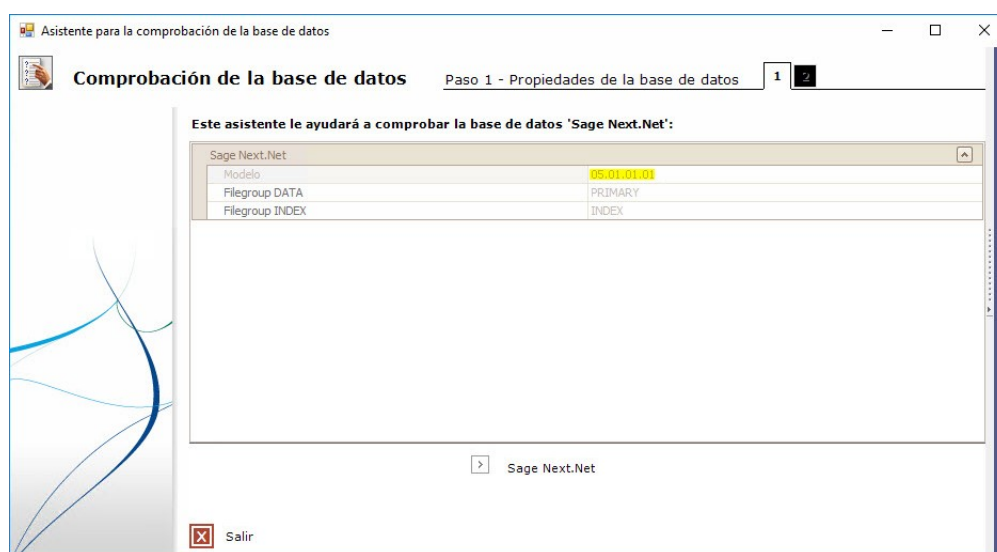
Asistente para la comprobación de la base de datos

Comprobación de la base de datos

Paso 1 - Propiedades de la base de datos

1 2

Este asistente le ayudará a comprobar la base de datos 'Sage Next.Net':

| Sage Next.Net | |
|---|---|
| Modelo | 05.01.01.01 |
| Filegroup DATA | PRIMARY |
| Filegroup INDEX | INDEX |

Sage Next.Net

Salir